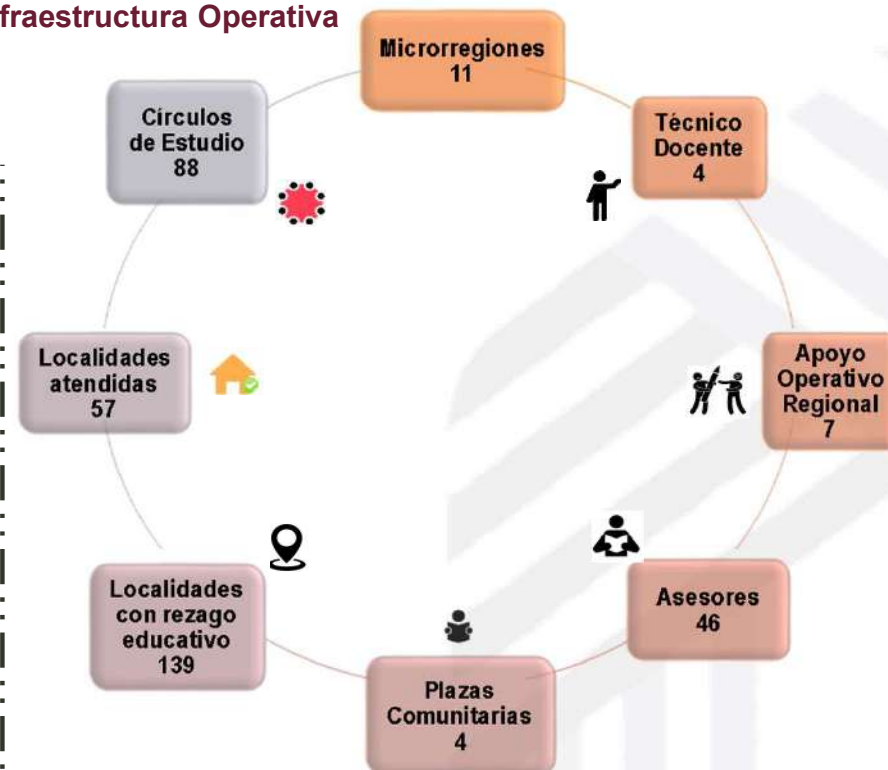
fraestructura Operativa

Microrregiones
11

Técnico
Docente
4

Apoyo
Operativo
Regional
7

Asesores
46

Plazas
Comunitarias
4

Localidades
con rezago
educativo
139

Localidades
atendidas
57

Círculos
de Estudio
88